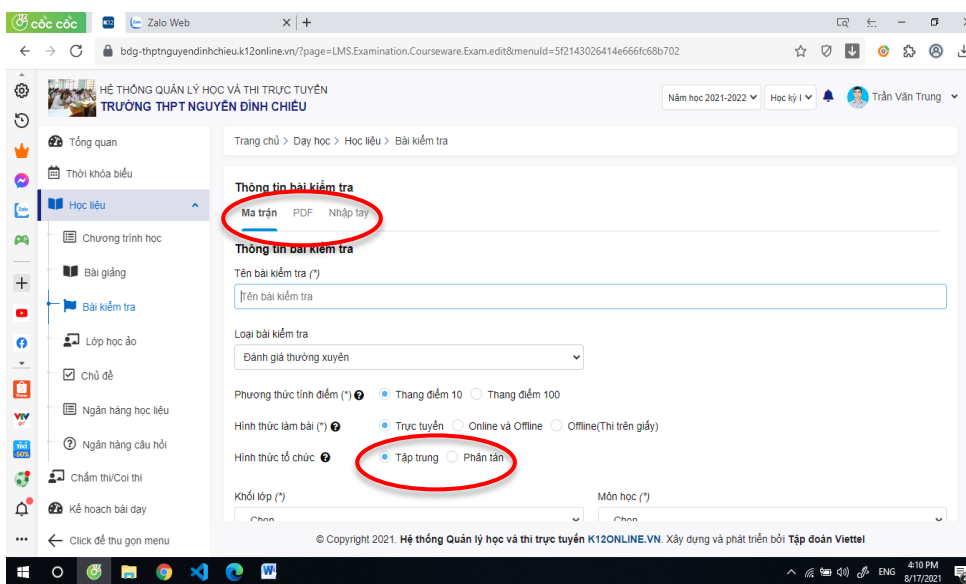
cốc cốc
Zalo Web
bdg-thptnguyendinhchieu.k12online.vn/?page=LMS.Examination.Courseware.Exam.edit&menuId=5f2143026414e666fc68b702

HỆ THỐNG QUẢN LÝ HỌC VÀ THI TRỰC TUYẾN
TRƯỜNG THPT NGUYỄN ĐÌNH CHIỂU

Năm học 2021-2022
Học kỳ I
Trần Văn Trung

Tổng quan
Thời khóa biểu
Học liệu
Chương trình học
Bài giảng
Bài kiểm tra
Lớp học ảo
Chủ đề
Ngân hàng học liệu
Ngân hàng câu hỏi
Chấm thi/Coi thi
Kế hoạch bài dạy
Click để thu gọn menu

Trang chủ > Dạy học > Học liệu > Bài kiểm tra

Thông tin bài kiểm tra
Ma trận PDF Nhập tay

Thông tin bài kiểm tra
Tên bài kiểm tra (*)
Tên bài kiểm tra

Loại bài kiểm tra
Đánh giá thường xuyên

Phương thức tính điểm (*) Thang điểm 10 Thang điểm 100
Hình thức làm bài (*) Trực tuyến Online và Offline Offline(Thi trên giấy)
Hình thức tổ chức Tập trung Phân tán

Khối lớp (*)
Chọn
Môn học (*)
Chọn

© Copyright 2021. Hệ thống Quản lý học và thi trực tuyến K12ONLINE.VN. Xây dựng và phát triển bởi Tập đoàn Viettel

ENG 4:10 PM 8/17/2021